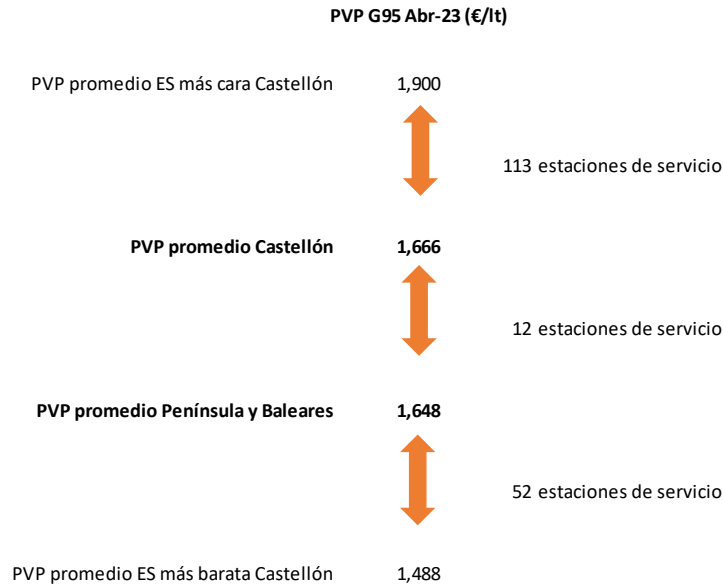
PVP G95 Abr-23 (€/lt)

PVP promedio ES más cara Castellón 1,900

113 estaciones de servicio

PVP promedio Castellón 1,666

12 estaciones de servicio

PVP promedio Península y Baleares 1,648

52 estaciones de servicio

PVP promedio ES más barata Castellón 1,488